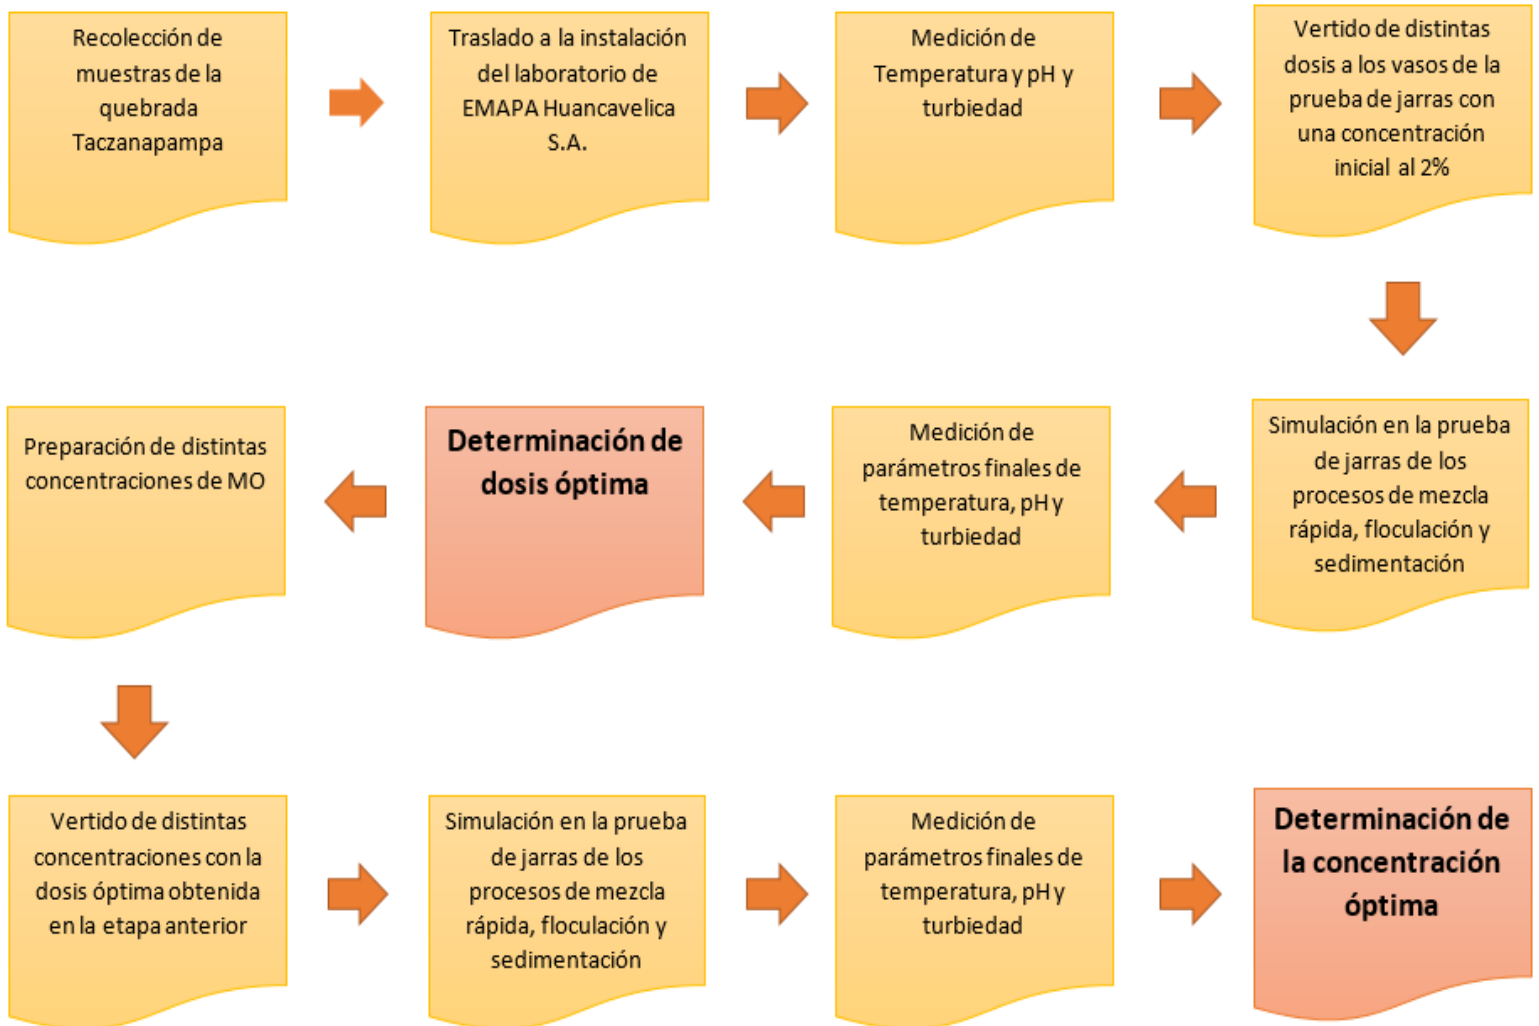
Recolección de muestras de la quebrada Taczanapampa

Traslado a la instalación del laboratorio de EMAPA Huancavelica S.A.

Medición de Temperatura y pH y turbiedad

Vertido de distintas dosis a los vasos de la prueba de jarras con una concentración inicial al 2%

Simulación en la prueba de jarras de los procesos de mezcla rápida, floculación y sedimentación

Medición de parámetros finales de temperatura, pH y turbiedad

Determinación de dosis óptima

Preparación de distintas concentraciones de MO

Vertido de distintas concentraciones con la dosis óptima obtenida en la etapa anterior

Simulación en la prueba de jarras de los procesos de mezcla rápida, floculación y sedimentación

Medición de parámetros finales de temperatura, pH y turbiedad

Determinación de la concentración óptima